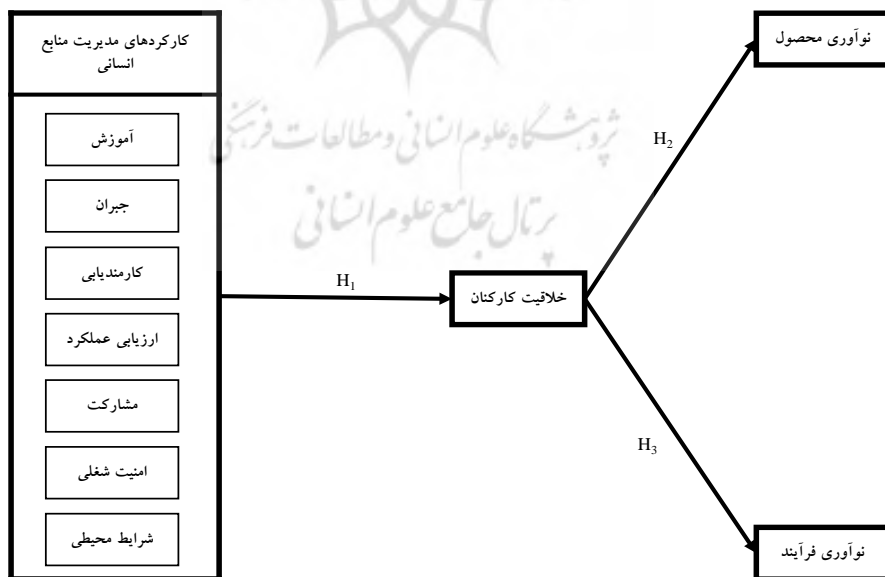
کارکردهای مدیریت منابع انسانی

آموزش

جبران

کارمندیابی

ارزیابی عملکرد

مشارکت

امنیت شغلی

شرایط محیطی

$H_1$

خلاقیت کارکنان

$H_2$

نوآوری محصول

$H_3$

نوآوری فرآیند

پژوهشگاه علوم انسانی و مطالعات فرهنگی
پرتال جامع علوم انسانی